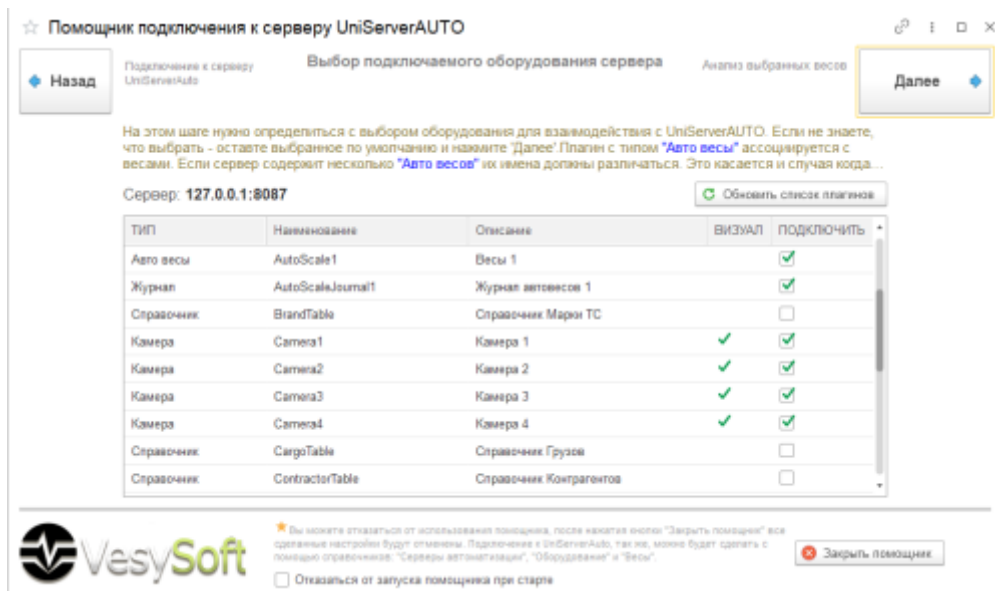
Помощник подключения к серверу UniServerAUTO

Назад

Подключение к серверу UniServerAuto

Выбор подключаемого оборудования сервера

Анализ выбранных весов

Далее

На этом шаге нужно определиться с выбором оборудования для взаимодействия с UniServerAUTO. Если не знаете, что выбрать - оставте выбранное по умолчанию и нажмите "Далее".Плагин с типом "Авто весы" ассоциируется с весами. Если сервер содержит несколько "Авто весов" их имена должны различаться. Это касается и случая когда...

Сервер: 127.0.0.1:8087

Обновить список плагинов

| ТИП | Наименование | Описание | ВИЗУАЛ | ПОДКЛЮЧИТЬ |
|---|---|---|---|---|
| Авто весы | AutoScale1 | Весы 1 | | ✓ |
| Журнал | AutoScaleJournal1 | Журнал автовесов 1 | | ✓ |
| Справочник | BrandTable | Справочник Марки ТС | | |
| Камера | Camera1 | Камера 1 | ✓ | ✓ |
| Камера | Camera2 | Камера 2 | ✓ | ✓ |
| Камера | Camera3 | Камера 3 | ✓ | ✓ |
| Камера | Camera4 | Камера 4 | ✓ | ✓ |
| Справочник | CargoTable | Справочник Грузов | | |
| Справочник | ContractorTable | Справочник Контрагентов | | |

VesySoft

* Вы можете отказаться от использования помощника, после нажатия кнопки "Закрыть помощник" все сделанные настройки будут отменены. Подключение к UniServerAuto, так же, можно будет сделать с помощью справочников: "Серверы автоматизации", "Оборудование" и "Весы".

Закрыть помощник

Отказаться от запуска помощника при старте